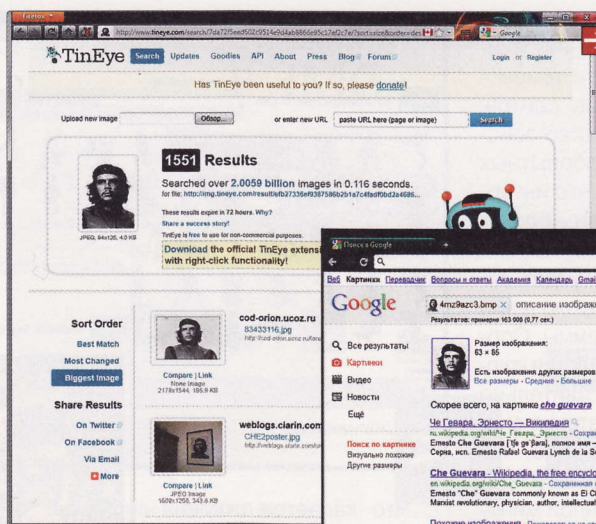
Firefox
http://www.tineye.com/search/7da72f5eed502c9514e9d4ab8866e95c17ef2c7e/?sort=size&order=desc
Google

TinEye Search Updates Goodies API About Press Blog Forum Login or Register

Has TinEye been useful to you? If so, please donate!

Upload new image Обзор... or enter new URL paste URL here (page or image) Search

1551 Results

Searched over 2.0059 billion images in 0.116 seconds.
for file: http://img.tineye.com/result/efb27336ef9387586b2b1a7cf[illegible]

These results expire in 72 hours. Why?
Share a success story!
TinEye is free to use for non-commercial purposes.
Download the official TinEye extensi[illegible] with right-click functionality!

JPEG, 64x126, 4.0 KB

Sort Order
Best Match
Most Changed
Biggest Image

Share Results
On Twitter
On Facebook
Via Email
More

cod-orion.ucoz.ru
83433116.jpg
http://cod-orion.ucoz.ru/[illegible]
Compare | Link
None Image
2178x1544, 186.9 KB

weblogs.clarin.com
CHE2poster.jpg
http://weblogs.clarin.com/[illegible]
Compare | Link
JPEG Image
1600x1256, 343.6 KB

Поиск в Google
Веб Картинки Переводчик Вопросы и ответы Академия Календарь Gmail
Google 4mz9azc3.bmp × описание изображ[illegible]
Результатов: примерно 163 000 (0,77 сек.)
Все результаты
Картинки
Видео
Новости
Ещё
Размер изображения: 63 × 85
Есть изображения других размеров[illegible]
Все размеры - Средние - Большие
Скорее всего, на картинке che guevara
Поиск по картинке
Визуально похожие
Другие размеры
Че Гевара, Эрнесто — Википедия
ru.wikipedia.org/wiki/Че_Гевара,_Эрнесто - Сохран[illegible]
Ernesto Che Guevara [ʧe ge'βara], полное имя – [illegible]
Серна, исп. Ernesto Rafael Guevara Lynch de la Se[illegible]
Che Guevara - Wikipedia, the free encyclo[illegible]
en.wikipedia.org/wiki/Che_Guevara - Сохраненная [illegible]
Ernesto "Che" Guevara commonly known as El Ch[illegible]
Marxist revolutionary, physician, author, intellectual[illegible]
Похожие изображения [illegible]